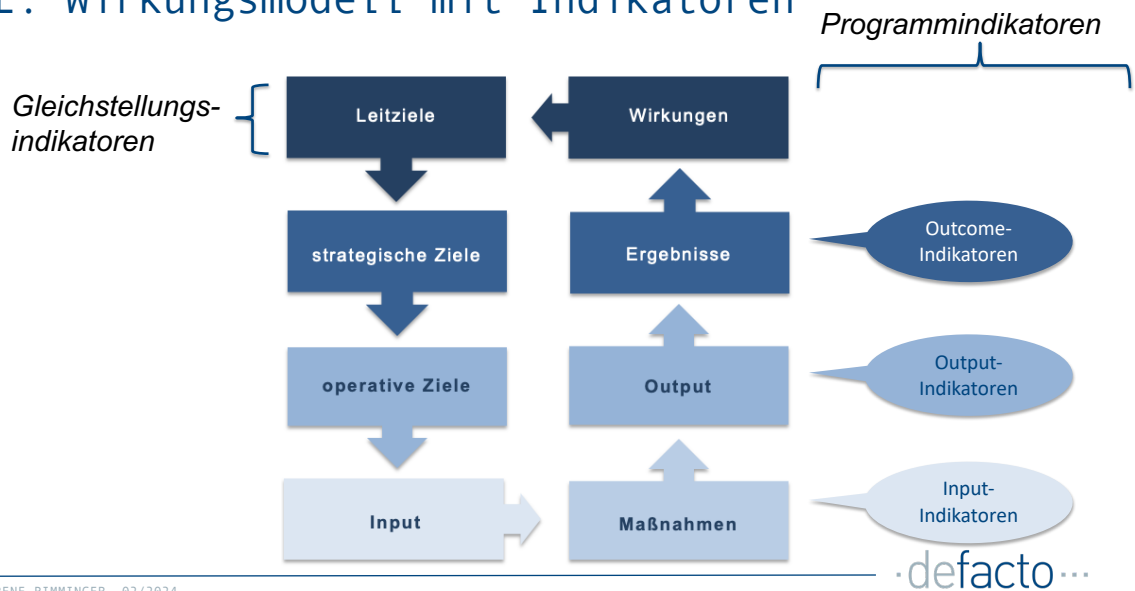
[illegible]: Wirkungsmodell mit Indikatoren

Programmindikatoren

Gleichstellungsindikatoren

Leitziele

Wirkungen

strategische Ziele

Ergebnisse

Outcome-Indikatoren

operative Ziele

Output

Output-Indikatoren

Input

Maßnahmen

Input-Indikatoren

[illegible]ENE BIMMINGER 02/2024

·defacto···